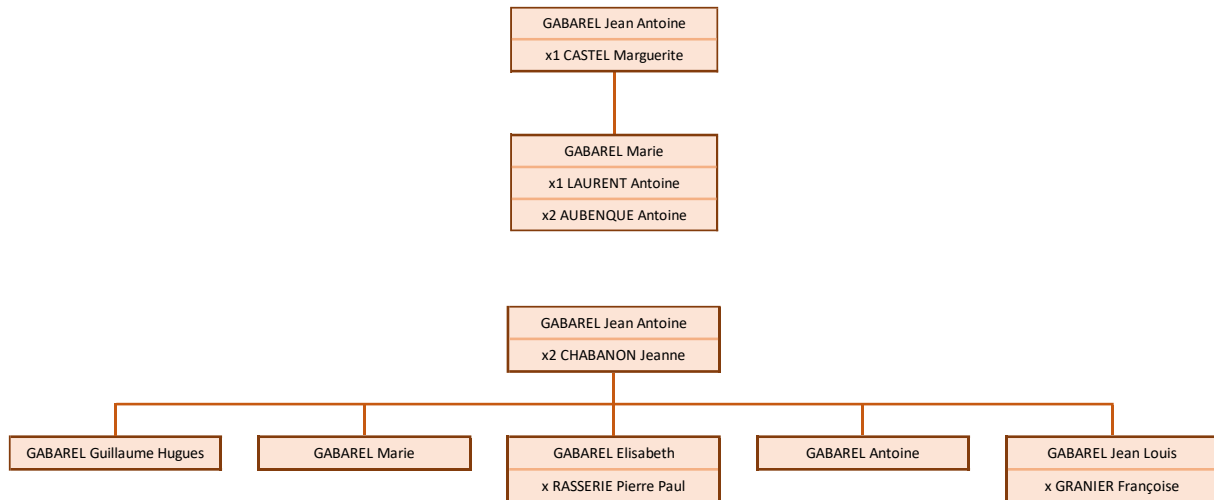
GABAREL Jean Antoine
x1 CASTEL Marguerite

GABAREL Marie
x1 LAURENT Antoine
x2 AUBENQUE Antoine

GABAREL Jean Antoine
x2 CHABANON Jeanne

GABAREL Guillaume Hugues

GABAREL Marie

GABAREL Elisabeth
x RASSERIE Pierre Paul

GABAREL Antoine

GABAREL Jean Louis
x GRANIER Françoise